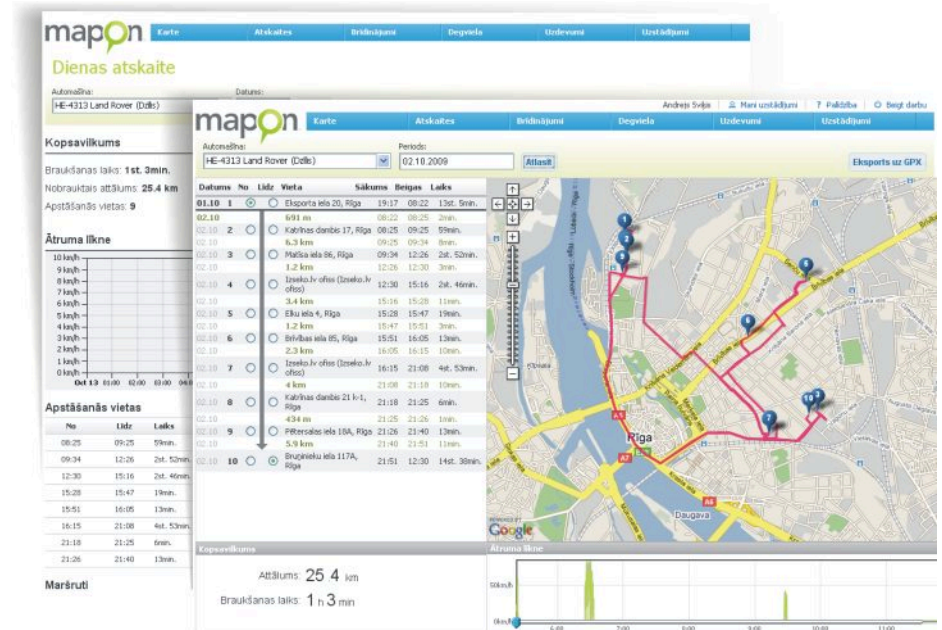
mapon
Karte | Atskaites | Brīdinājumi | Degviela | Uzdevumi | Uzstādījumi

Dienas atskaite

Automašīna:
HE-4313 Land Rover (Dzils)
Datums:

Kopsavilkums
Braukšanas laiks: 1st. 3min.
Nobrauktais attālums: 25.4 km
Apstāšanās vietas: 9

Ātruma līkne
10 km/h
9 km/h
8 km/h
7 km/h
6 km/h
5 km/h
4 km/h
3 km/h
2 km/h
1 km/h
0 km/h
Oct 13 01:00 02:00 03:00 04:0

Apstāšanās vietas
| No | Līdz | Laiks |
|---|---|---|
| 08:25 | 09:25 | 59min. |
| 09:34 | 12:26 | 2st. 52min. |
| 12:30 | 15:16 | 2st. 46min. |
| 15:28 | 15:47 | 19min. |
| 15:51 | 16:05 | 13min. |
| 16:15 | 21:08 | 4st. 53min. |
| 21:18 | 21:25 | 6min. |
| 21:26 | 21:40 | 13min. |

Maršruti

Andrejs Svējs | Mani uzstādījumi | ? Palīdzība | Beigt darbu

mapon
Karte | Atskaites | Brīdinājumi | Degviela | Uzdevumi | Uzstādījumi

Automašīna:
HE-4313 Land Rover (Dzils)
Periods:
02.10.2009
Atlasīt
Eksports uz GPX

| Datums | No | Līdz | Vieta | Sākums | Beigas | Laiks |
|---|---|---|---|---|---|---|
| 01.10 | 1 | | Eksporta iela 20, Rīga | 19:17 | 08:22 | 13st. 5min. |
| 02.10 | | | 691 m | 08:22 | 08:25 | 2min. |
| 02.10 | 2 | | Kabīnas dambis 17, Rīga | 08:25 | 09:25 | 59min. |
| | | | 6.3 km | 09:25 | 09:34 | 8min. |
| 02.10 | 3 | | Matīsa iela 86, Rīga | 09:34 | 12:26 | 2st. 52min. |
| | | | 1.2 km | 12:26 | 12:30 | 3min. |
| 02.10 | 4 | | Izseko.lv ofiss (Izseko.lv ofiss) | 12:30 | 15:16 | 2st. 46min. |
| | | | 3.4 km | 15:16 | 15:28 | 11min. |
| 02.10 | 5 | | Elku iela 4, Rīga | 15:28 | 15:47 | 19min. |
| | | | 1.2 km | 15:47 | 15:51 | 3min. |
| 02.10 | 6 | | Brīvības iela 85, Rīga | 15:51 | 16:05 | 13min. |
| | | | 2.3 km | 16:05 | 16:15 | 10min. |
| 02.10 | 7 | | Izseko.lv ofiss (Izseko.lv ofiss) | 16:15 | 21:08 | 4st. 53min. |
| | | | 4 km | 21:08 | 21:18 | 10min. |
| 02.10 | 8 | | Kabīnas dambis 21 k-1, Rīga | 21:18 | 21:25 | 6min. |
| | | | 434 m | 21:25 | 21:26 | 1min. |
| 02.10 | 9 | | Pētersalas iela 18A, Rīga | 21:26 | 21:40 | 13min. |
| | | | 5.9 km | 21:40 | 21:51 | 11min. |
| 02.10 | 10 | | Brurinieku iela 117A, Rīga | 21:51 | 12:30 | 14st. 38min. |

Rīga
Daugava
Google

Kopsavilkums
Attālums: 25.4 km
Braukšanas laiks: 1 h 3 min

Ātruma līkne
50km/h
0km/h